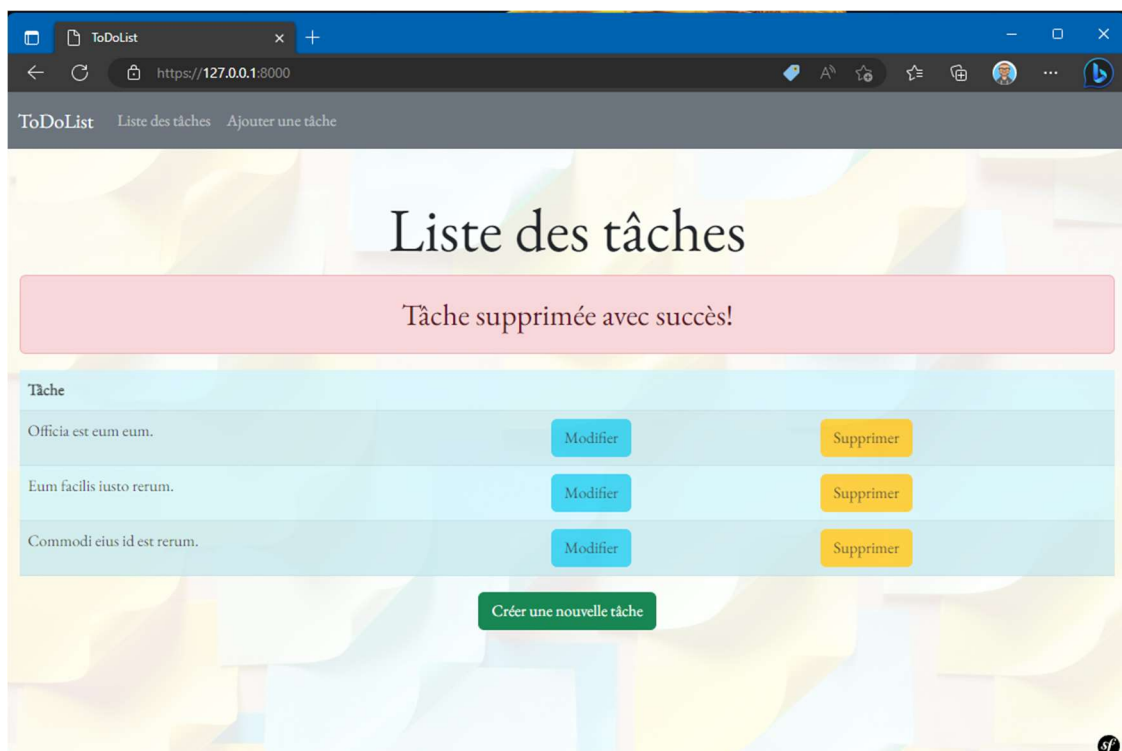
ToDoList

https://127.0.0.1:8000

ToDoList Liste des tâches Ajouter une tâche

Liste des tâches

Tâche supprimée avec succès!

| Tâche | | |
|---|---|---|
| Officia est eum eum. | Modifier | Supprimer |
| Eum facilis iusto rerum. | Modifier | Supprimer |
| Commodi eius id est rerum. | Modifier | Supprimer |

Créer une nouvelle tâche

sf